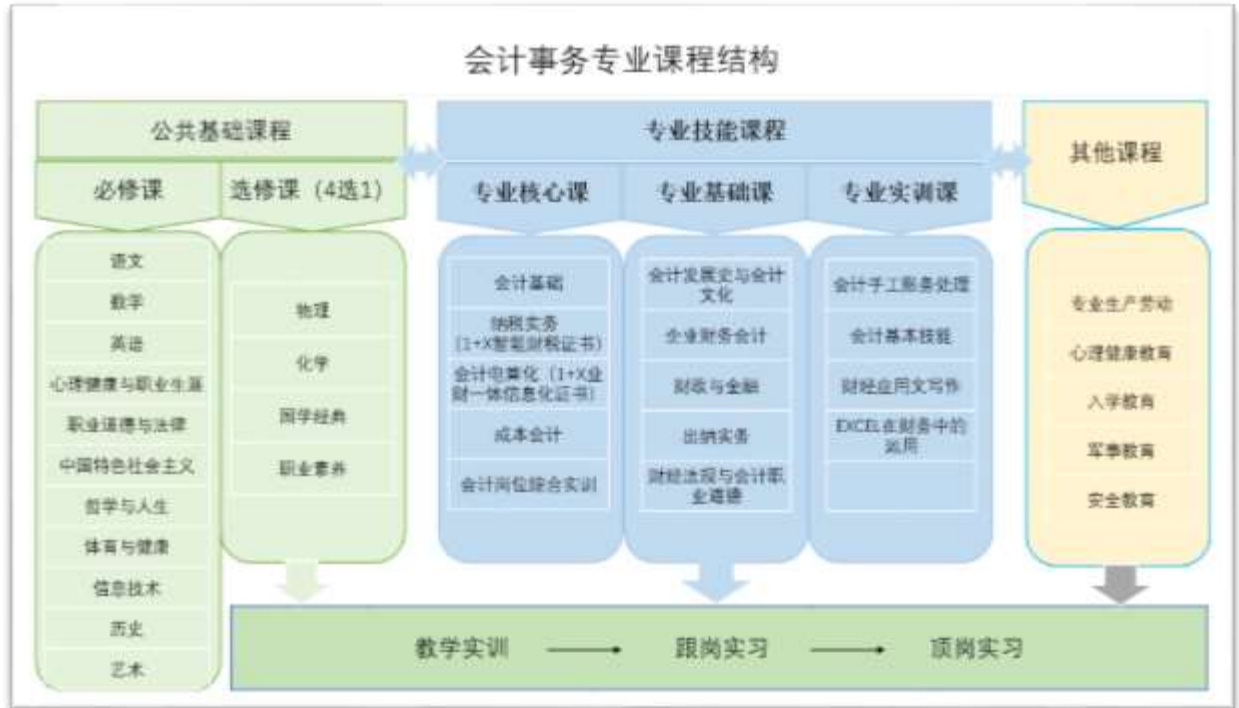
会计事务专业课程结构

公共基础课程

必修课

语文
数学
英语
心理健康与职业生涯
职业道德与法律
中国特色社会主义
哲学与人生
体育与健康
信息技术
历史
艺术

选修课（4选1）

物理
化学
国学经典
职业素养

专业技能课程

专业核心课

会计基础
纳税实务（1+X智能财税证书）
会计电算化（1+X业财一体信息化证书）
成本会计
会计岗位综合实训

专业基础课

会计发展史与会计文化
企业财务会计
财政与金融
出纳实务
财经法规与会计职业道德

专业实训课

会计手工账务处理
会计基本技能
财经应用文写作
EXCEL在财务中的运用

其他课程

专业生产劳动
心理健康教育
入学教育
军事教育
安全教育

教学实训 → 跟岗实习 → 顶岗实习